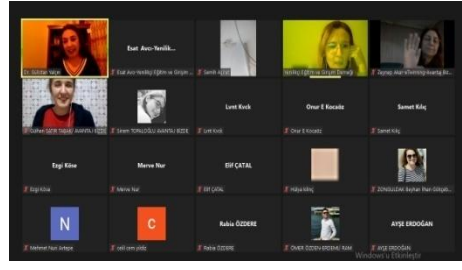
Dr. Gülder Yalçı

Esat Avcı-Yenilik...

Esat Avcı Yenilikçi Eğitim ve Girişim...

Semih Açar

Yenilikçi Eğitim ve Girişim Derneği

Tayyap Akarı/Yenilikçi Avantaj B...

Gülhan SAĞIR TABAK/ AVANTAJ İZDE

Sinem TOPALOĞLU AVANTAJ İZDE

Lvnt Kvck

Lvnt Kvck

Onur E Kocadz

Onur E Kocadz

Samet Kılıç

Samet Kılıç

Ezgi Köse

Ezgi Köse

Merve Nur

Merve Nur

Elif ÇATAL

Elif ÇATAL

Hülya Kılıç

ZONGULDAK Beyhan Ilkan Gökçeb...

N

Mehmet Nuri Arteşe

C

celil cem yıldız

Rabia ÖZDERE

Rabia ÖZDERE

ÖMER ÖZDEN ERDENLİ RAM

AYŞE ERDOĞAN

AYŞE ERDOĞAN

Windows'u Etkinleştir